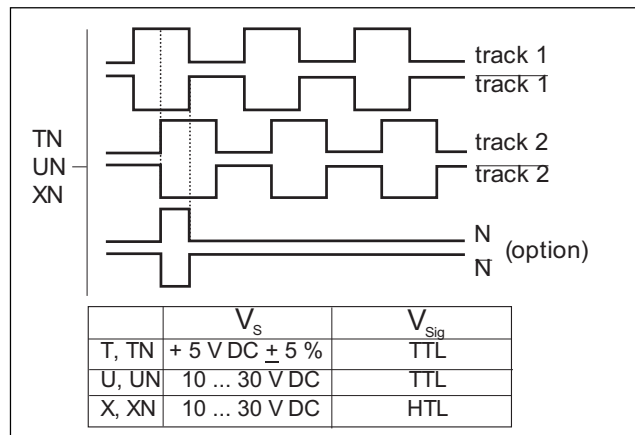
track 1
$\overline{\text{track 1}}$
TN
UN
XN
track 2
$\overline{\text{track 2}}$
N
$\overline{N}$
(option)

| | $V_S$ | $V_{Sig}$ |
|---|---|---|
| T, TN | + 5 V DC $\pm$ 5 % | TTL |
| U, UN | 10 ... 30 V DC | TTL |
| X, XN | 10 ... 30 V DC | HTL |